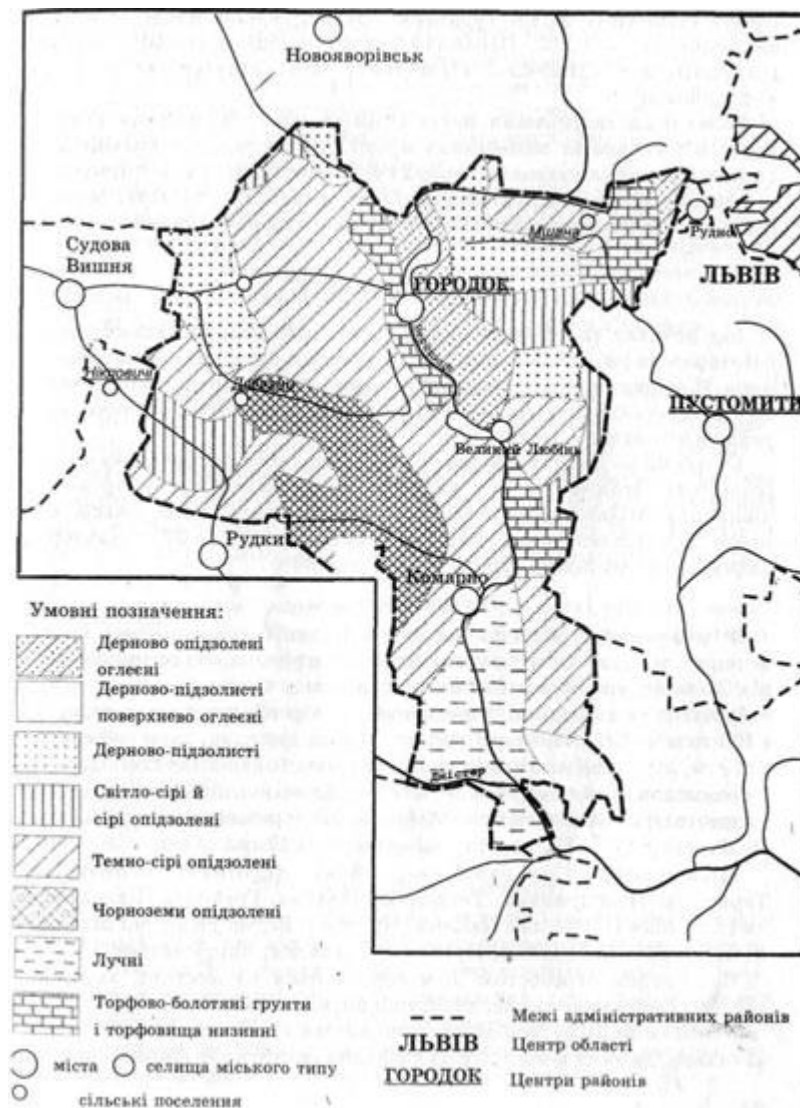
Новояворівськ

Судова Вишня

ГОРОДОК

Мшана

Рудно

ЛЬВІВ

Добряни

ПУСТОМИТИ

Великий Любінь

Рудки

Комарно

Дністер

Умовні позначення:

Дерново опідзолені оглеєні

Дерново-підзолисті поверхнево оглеєні

Дерново-підзолисті

Світло-сірі й сірі опідзолені

Темно-сірі опідзолені

Чорноземи опідзолені

Лучні

Торфово-болотні грунти і торфовища низинні

Межі адміністративних районів

ЛЬВІВ Центр області

ГОРОДОК Центри районів

міста

селища міського типу

сільські поселення